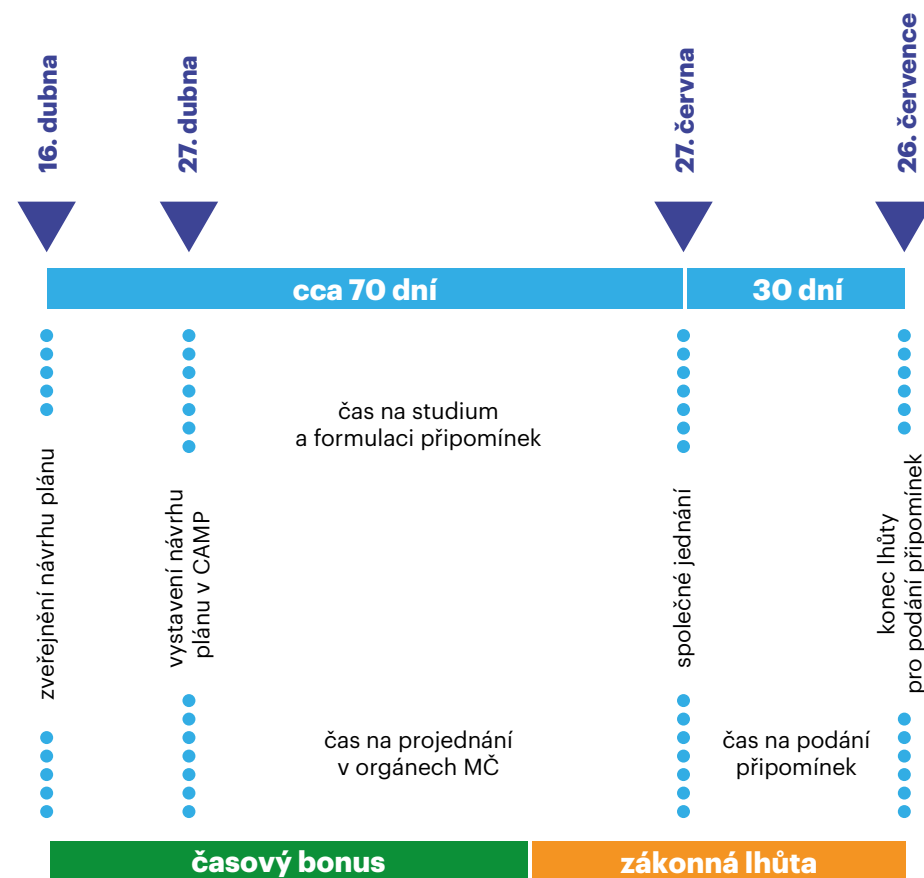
16. dubna

27. dubna

27. června

26. července

cca 70 dní

30 dní

čas na studium a formulaci připomínek

zveřejnění návrhu plánu

vystavení návrhu plánu v CAMP

společné jednání

konec lhůty pro podání připomínek

čas na projednání v orgánech MČ

čas na podání připomínek

časový bonus

zákonná lhůta